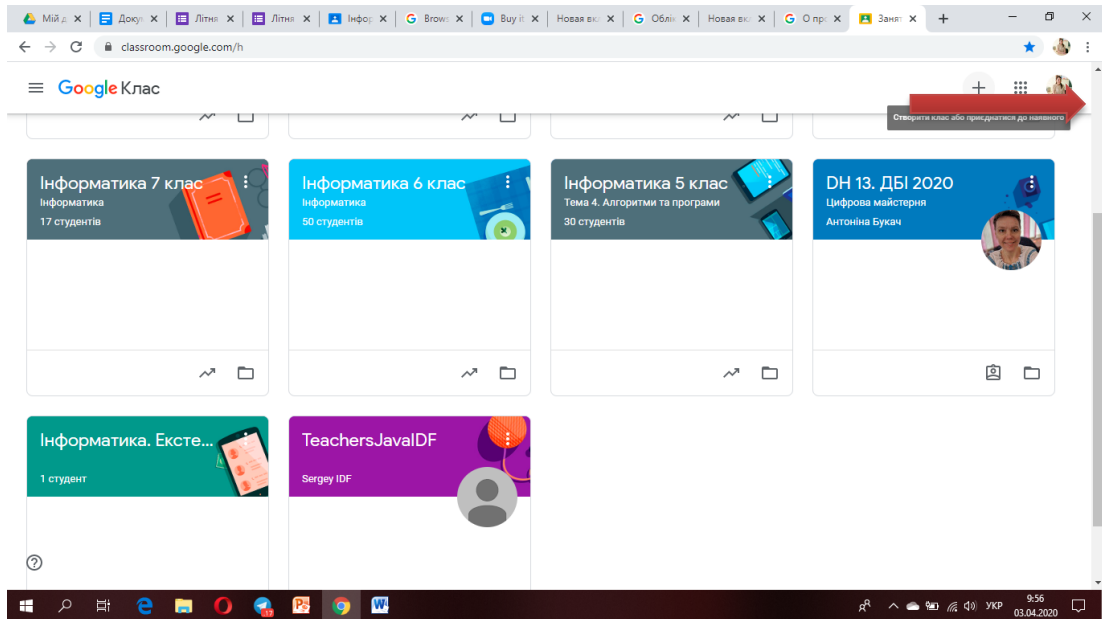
Мій д ✕ | Доку ✕ | Літня ✕ | Літня ✕ | Інфор ✕ | Brows ✕ | Buy it ✕ | Новая вкл ✕ | Облік ✕ | Новая вкл ✕ | О про ✕ | Занят ✕ | +

classroom.google.com/h

Google Клас

Створити клас або приєднатися до наявного

Інформатика 7 клас
Інформатика
17 студентів

Інформатика 6 клас
Інформатика
50 студентів

Інформатика 5 клас
Тема 4. Алгоритми та програми
30 студентів

DH 13. ДБІ 2020
Цифрова майстерня
Антоніна Букач

Інформатика. Ексте...
1 студент

TeachersJavaIDF
Sergey IDF

?

УКР 9:56 03.04.2020